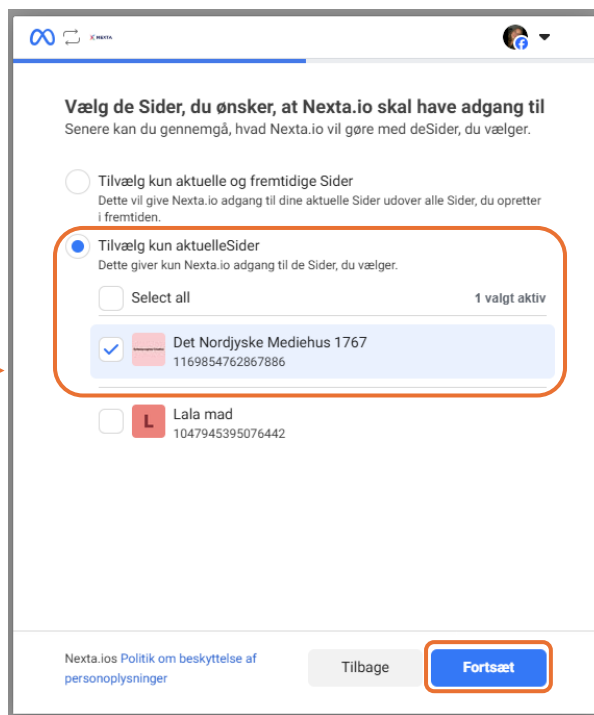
NEXTA

Vælg de Sider, du ønsker, at Nexta.io skal have adgang til

Senere kan du gennemgå, hvad Nexta.io vil gøre med deSider, du vælger.

Tilvælg kun aktuelle og fremtidige Sider

Dette vil give Nexta.io adgang til dine aktuelle Sider udover alle Sider, du opretter i fremtiden.

Tilvælg kun aktuelleSider

Dette giver kun Nexta.io adgang til de Sider, du vælger.

Select all

1 valgt aktiv

Det Nordjyske Mediehus 1767

1169854762867886

L

Lala mad

1047945395076442

Nexta.ios Politik om beskyttelse af personoplysninger

Tilbage

Fortsæt